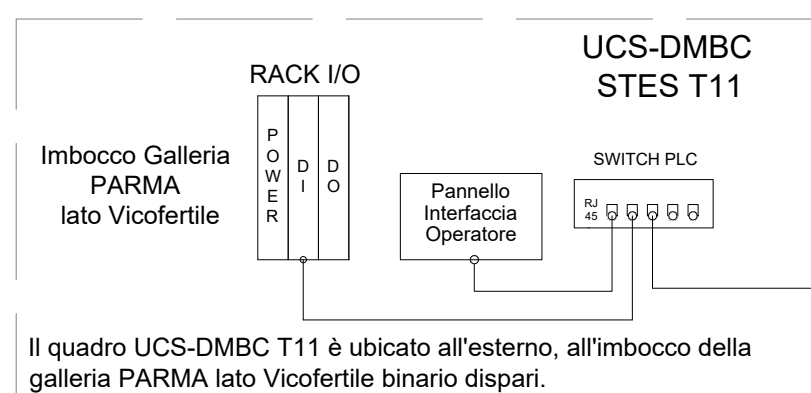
UCS-DMBC
STES T11

RACK I/O

POWER

DI

DO

Imbocco Galleria
PARMA
lato Vicofertile

SWITCH PLC

Pannello
Interfaccia
Operatore

RJ
45

Il quadro UCS-DMBC T11 è ubicato all'esterno, all'imbocco della galleria PARMA lato Vicofertile binario dispari.